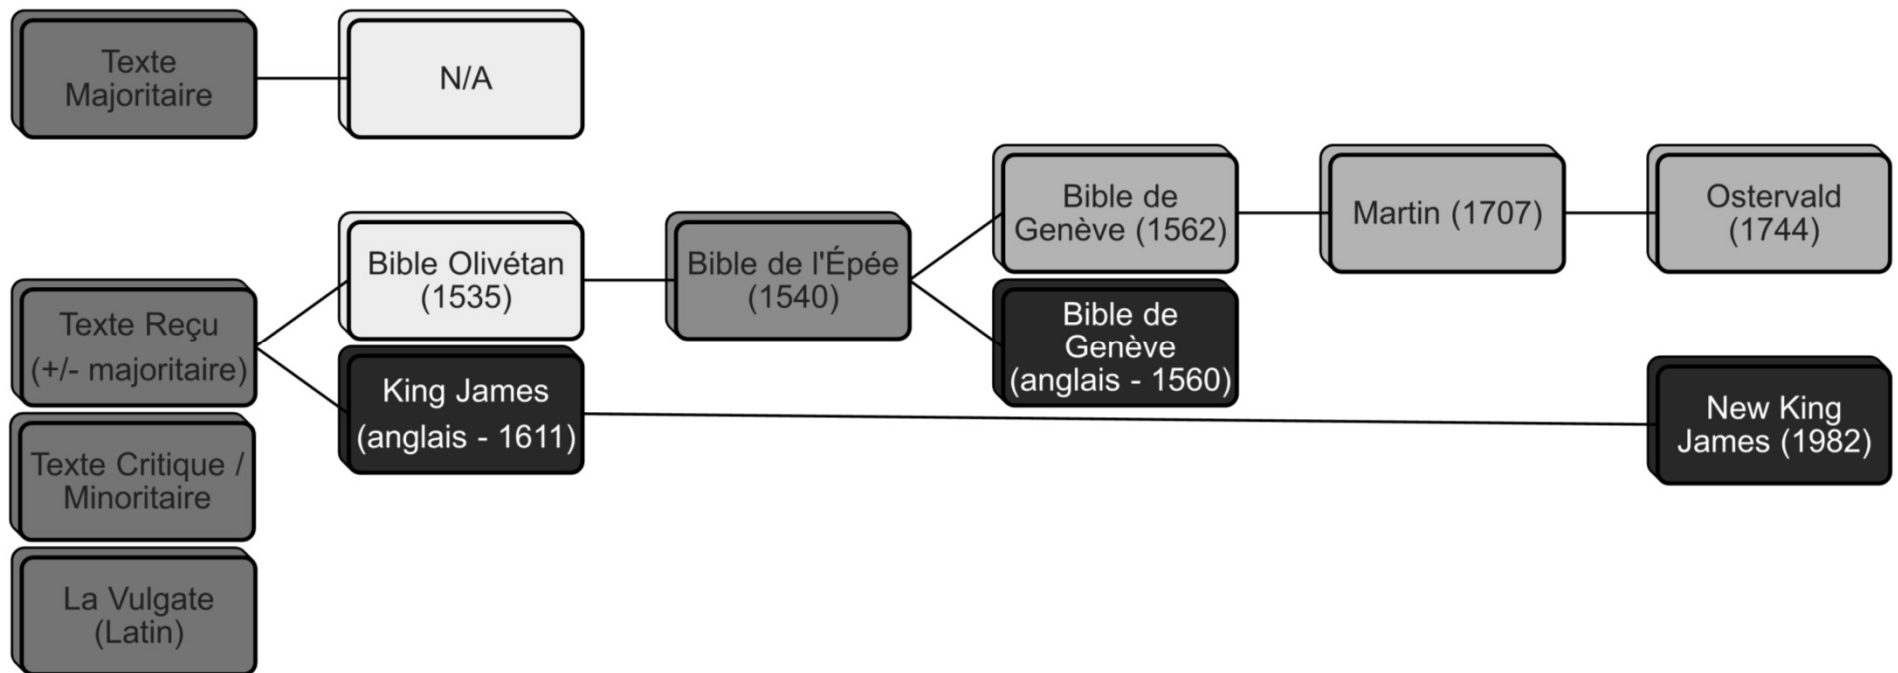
Texte Majoritaire

N/A

Texte Reçu (+/- majoritaire)

Bible Olivétan (1535)

Bible de l'Épée (1540)

Bible de Genève (1562)

Martin (1707)

Ostervald (1744)

Bible de Genève (anglais - 1560)

King James (anglais - 1611)

New King James (1982)

Texte Critique / Minoritaire

La Vulgate (Latin)